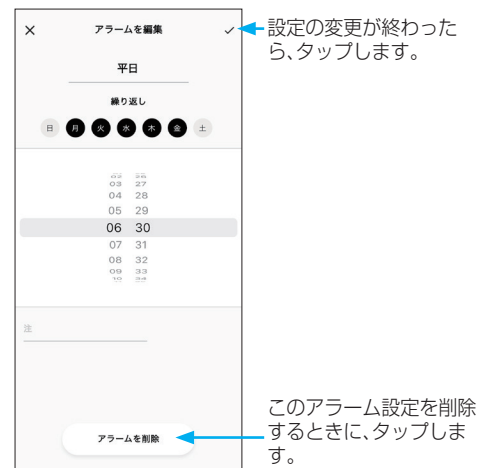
×
アラームを編集
✓

設定の変更が終わったら、タップします。

平日

繰り返し

日 月 火 水 木 金 土

02 26
03 27
04 28
05 29
06 30
07 31
08 32
09 33
10 34

注

このアラーム設定を削除するときに、タップします。

アラームを削除